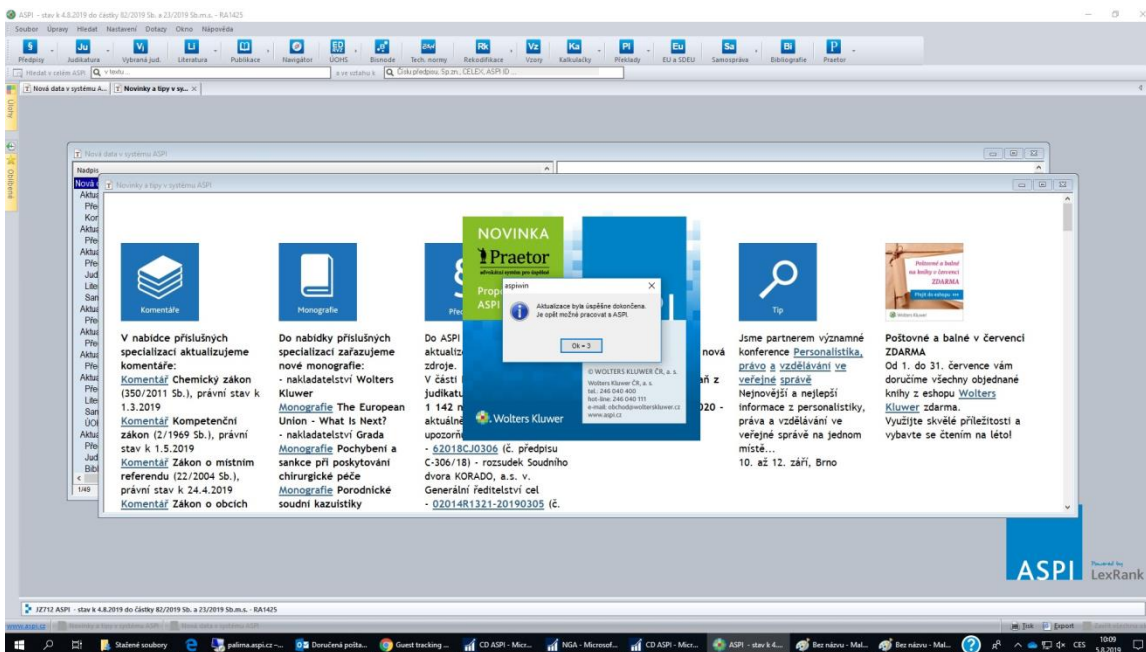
ASPI - stav k 4.8.2019 do částky 82/2019 Sb. a 23/2019 Sb.m.s. - RA1425

Soubor Úpravy Hledat Nastavení Dotazy Okno Nápověda

Předpisy Judikatura Vybraná jud. Literatura Publikace Navigátor ÚOHS Bisnode Tech. normy Rekodifikace Vzory Kalkulačky Překlady EU a SDEU Samospráva Bibliografie Praetor

Hledat v celém ASPI | v textu | a ve vztahu k | Číslo předpisu, Sp.zn., CELEX, ASPI ID

Nová data v systému A... | Novinky a tipy v sy...

Nová data v systému ASPI

Novinky a tipy v systému ASPI

Komentáře

V nabídce příslušných specializací aktualizujeme komentáře:
Komentář Chemický zákon (350/2011 Sb.), právní stav k 1.3.2019
Komentář Kompetenční zákon (2/1969 Sb.), právní stav k 1.5.2019
Komentář Zákon o místním referendu (22/2004 Sb.), právní stav k 24.4.2019
Komentář Zákon o obcích

Monografie

Do nabídky příslušných specializací zařazujeme nové monografie:
- nakladatelství Wolters Kluwer
Monografie The European Union - What Is Next?
- nakladatelství Grada
Monografie Pochybení a sankce při poskytování chirurgické péče
Monografie Porodnické soudní kazuistiky

Do ASPI aktualiz zdroje. V části judikatu 1 142 aktuálně upozorň
- 62018CJ0306 (č. předpisu C-306/18) - rozsudek Soudního dvora KORADO, a.s. v. Generální ředitelství cel
- 02014R1321-20190305 (č.

NOVINKA
Praetor
Propo ASPI

nová
ň z
020 -

© WOLTERS KLUWER ČR, a. s.
Wolters Kluwer ČR, a. s.
tel.: 246 040 400
hot-line: 246 040 111
e-mail: obchod@wolterskluwer.cz
www.aspi.cz

Wolters Kluwer

aspiwin
Aktualizace byla úspěšně dokončena. Je opět možné pracovat s ASPI.
Ok - 3

Tip

Jsme partnerem významné konference Personalistika, právo a vzdělávání ve veřejné správě
Nejnovější a nejlepší informace z personalistiky, práva a vzdělávání ve veřejné správě na jednom místě...
10. až 12. září, Brno

Poštovné a balné v červenci ZDARMA

Poštovné a balné v červenci ZDARMA
Od 1. do 31. července vám doručíme všechny objednané knihy z eshopu Wolters Kluwer zdarma.
Využijte skvělé příležitosti a vybavte se čtením na léto!

1/49

ASPI Powered by LexRank

JZ712 ASPI - stav k 4.8.2019 do částky 82/2019 Sb. a 23/2019 Sb.m.s. - RA1425

www.aspi.cz | Novinky a tipy v systému ASPI | Nová data v systému ASPI | Tisk | Export

Stažené soubory | palima.aspi.cz - ... | Doručená pošta... | Guest tracking ... | CD ASPI - Micr... | NGA - Microsof... | CD ASPI - Micr... | ASPI - stav k 4... | Bez názvu - Mal... | Bez názvu - Mal... | CES 10:09 5.8.2019